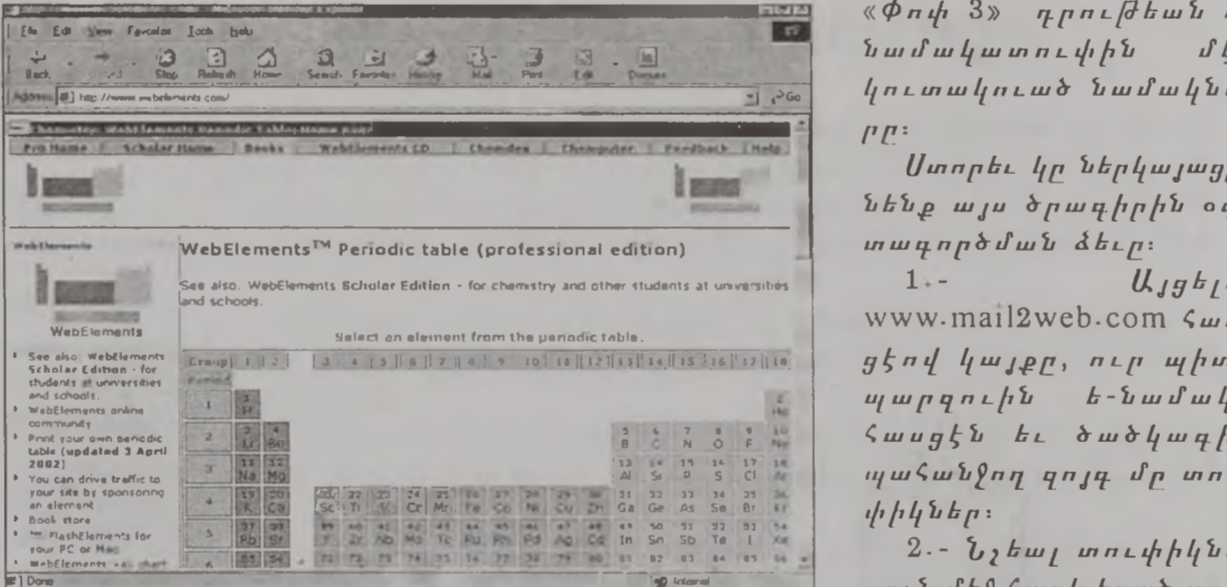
File Edit View Favorites Tools Help

Back Stop Refresh Home Search Favorites History Mail Print Edit Discuss

Address http://www.webelements.com/ Go

Pro Home | Scholar Home | Books | WebElements CD | Chemdex | Chemputer | Feedback | Help

WebElements

WebElements

• See also: WebElements Scholar Edition - for students at universities and schools.
• WebElements online community
• Print your own periodic table (updated 3 April 2002)
• You can drive traffic to your site by sponsoring an element
• Book store
• FlashElements for your PC or Mac
• WebElements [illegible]

WebElements™ Periodic table (professional edition)

See also. WebElements Scholar Edition - for chemistry and other students at universities and schools.

Select an element from the periodic table.

Group 1 2 3 4 5 6 7 8 9 10 11 12 13 14 15 16 17 18
Period

1 H He
2 Li Be B C N O F Ne
3 Na Mg Al Si P S Cl Ar
4 K Ca Sc Ti V Cr Mn Fe Co Ni Cu Zn Ga Ge As Se Br Kr
5 Rb Sr Y Zr Nb Mo Tc Ru Rh Pd Ag Cd In Sn Sb Te I Xe
6 Cs Ba

Done Internet

«Փոփ 3» դրութեան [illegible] նամակատուփին մ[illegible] կուտակուած նամակն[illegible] ը:

Ստորեւ կը ներկայաց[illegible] նենք այս ծրագիրին օ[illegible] տագործման ձեւը:

1.- Այցել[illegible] www.mail2web.com հա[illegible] ցէով կայքը, ուր պիտ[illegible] պարզուին ե-նամակ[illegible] հասցէն եւ ծածկագի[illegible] պահանջող զոյգ մը տո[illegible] փիկներ:

2.- Նշեալ տուփիկն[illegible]